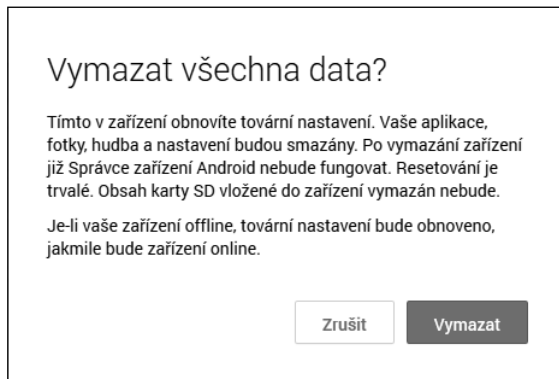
Vymazat všechna data?

Tímto v zařízení obnovíte tovární nastavení. Vaše aplikace, fotky, hudba a nastavení budou smazány. Po vymazání zařízení již Správce zařízení Android nebude fungovat. Resetování je trvalé. Obsah karty SD vložené do zařízení vymazán nebude.

Je-li vaše zařízení offline, tovární nastavení bude obnoveno, jakmile bude zařízení online.

Zrušit

Vymazat